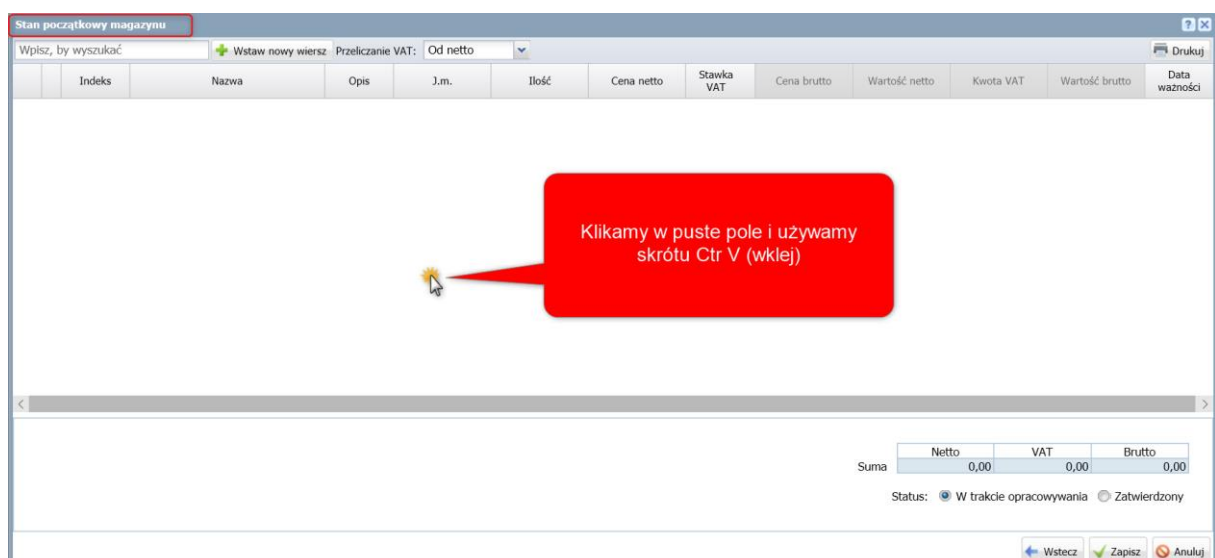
Stan początkowy magazynu

Wpisz, by wyszukać

Wstaw nowy wiersz Przeliczanie VAT: Od netto

Drukuj

| | | Indeks | Nazwa | Opis | J.m. | Ilość | Cena netto | Stawka VAT | Cena brutto | Wartość netto | Kwota VAT | Wartość brutto | Data ważności |
|---|---|---|---|---|---|---|---|---|---|---|---|---|---|

Klikamy w puste pole i używamy skrótu Ctr V (wklej)

| | Netto | VAT | Brutto |
|---|---|---|---|
| Suma | 0,00 | 0,00 | 0,00 |

Status: W trakcie opracowywania Zatwierdzony

Wstecz Zapisz Anuluj